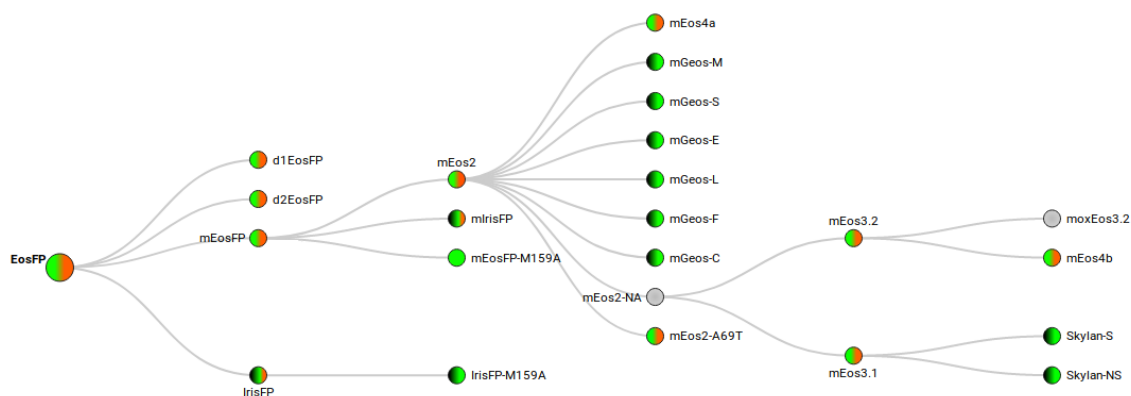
EosFP

d1EosFP

d2EosFP

mEosFP

IrisFP

mEos2

mIrisFP

mEosFP-M159A

IrisFP-M159A

mEos4a

mGeos-M

mGeos-S

mGeos-E

mGeos-L

mGeos-F

mGeos-C

mEos2-NA

mEos2-A69T

mEos3.2

mEos3.1

moxEos3.2

mEos4b

Skylan-S

Skylan-NS